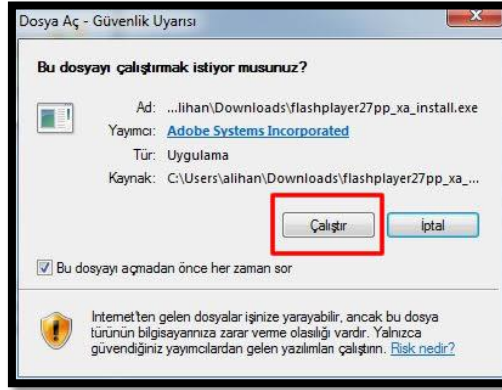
Dosya Aç - Güvenlik Uyarısı

Bu dosyayı çalıştırmak istiyor musunuz?

Ad: ...lihan\Downloads\flashplayer27pp_xa_install.exe
Yayımcı: Adobe Systems Incorporated
Tür: Uygulama
Kaynak: C:\Users\alihan\Downloads\flashplayer27pp_xa_...

Çalıştır İptal

Bu dosyayı açmadan önce her zaman sor

Internet'ten gelen dosyalar işinize yarayabilir, ancak bu dosya türünün bilgisayarınıza zarar verme olasılığı vardır. Yalnızca güvendiğiniz yayımcılardan gelen yazılımları çalıştırın. Risk nedir?